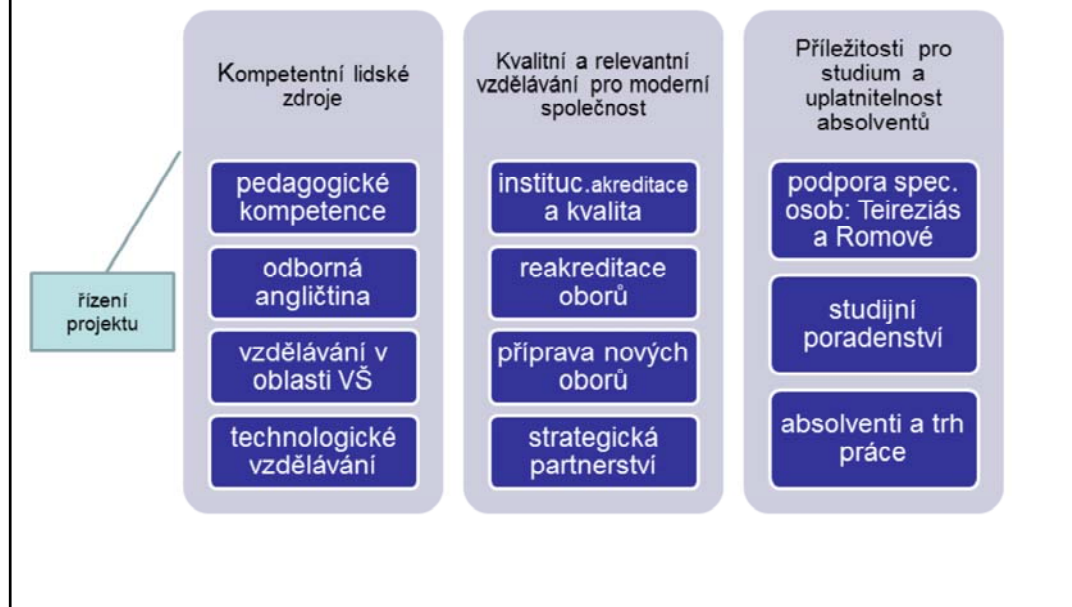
Kompetentní lidské zdroje

pedagogické kompetence

odborná angličtina

vzdělávání v oblasti VŠ

technologické vzdělávání

Kvalitní a relevantní vzdělávání pro moderní společnost

instituc. akreditace a kvalita

reakreditace oborů

příprava nových oborů

strategická partnerství

Příležitosti pro studium a uplatnitelnost absolventů

podpora spec. osob: Teireziás a Romové

studijní poradenství

absolventi a trh práce

řízení projektu